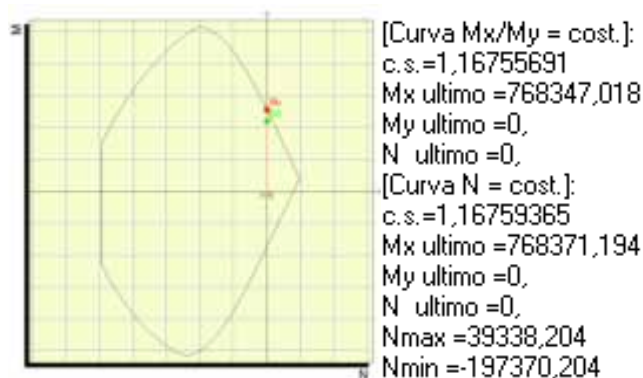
[Curva Mx/My = cost.]:
c.s.=1,16755691
Mx ultimo =768347,018
My ultimo =0,
N ultimo =0,
[Curva N = cost.]:
c.s.=1,16759365
Mx ultimo =768371,194
My ultimo =0,
N ultimo =0,
Nmax =39338,204
Nmin =-197370,204